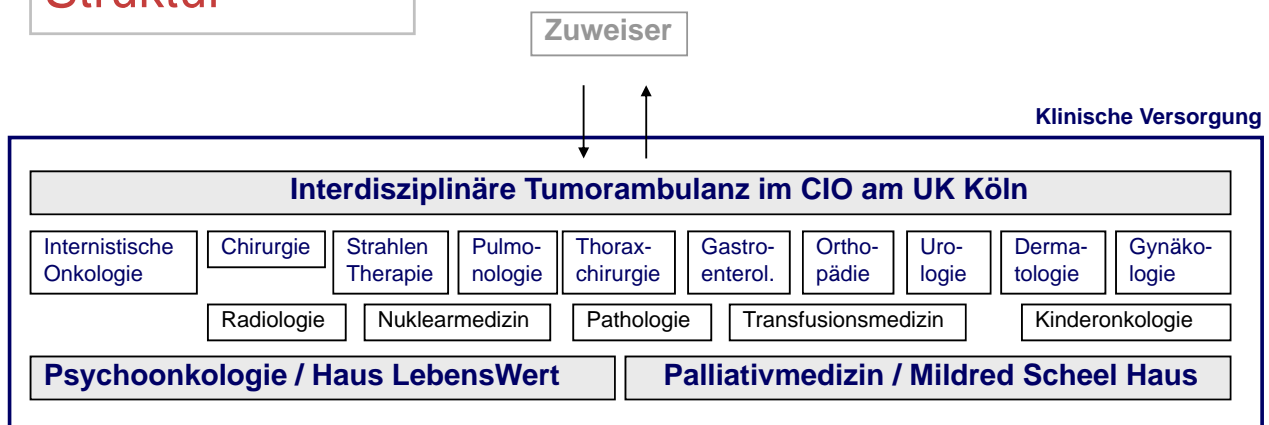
Struktur

Zuweiser

Klinische Versorgung

Interdisziplinäre Tumorambulanz im CIO am UK Köln

Internistische Onkologie

Chirurgie

Strahlen Therapie

Pulmonologie

Thoraxchirurgie

Gastroenterol.

Orthopädie

Urologie

Dermatologie

Gynäkologie

Radiologie

Nuklearmedizin

Pathologie

Transfusionsmedizin

Kinderonkologie

Psychoonkologie / Haus LebensWert

Palliativmedizin / Mildred Scheel Haus